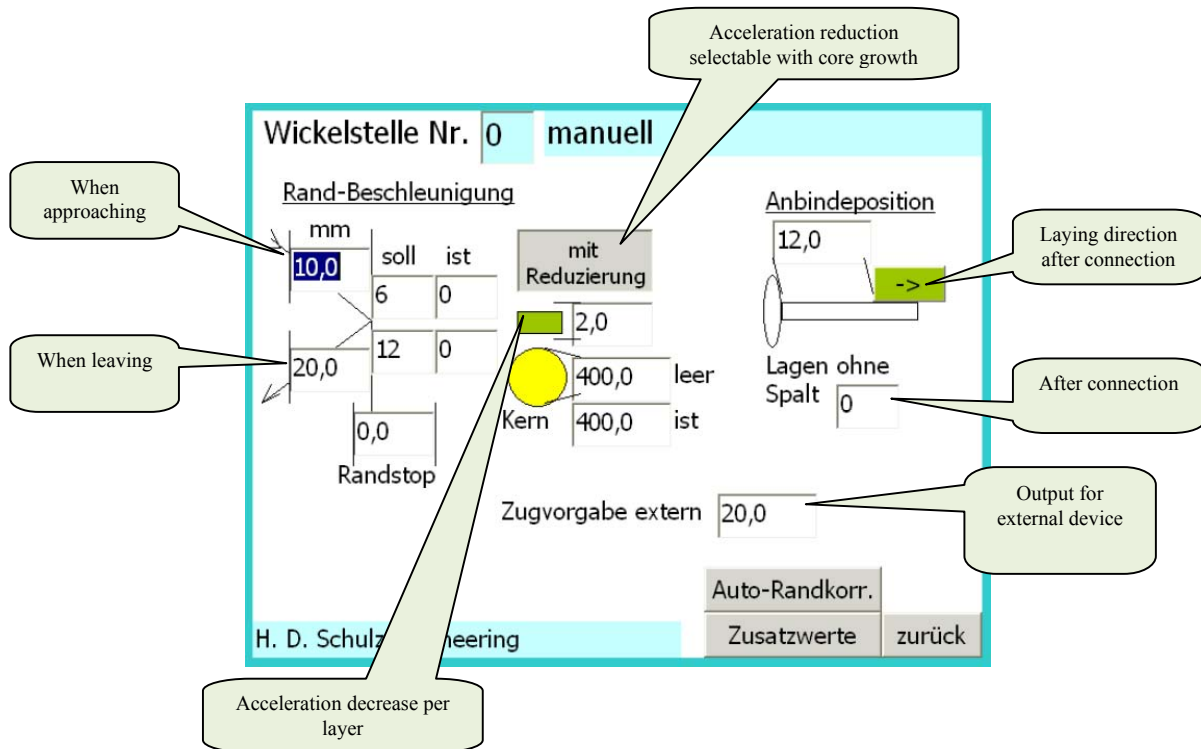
Acceleration reduction selectable with core growth

Wickelstelle Nr. 0 manuell

When approaching

Rand-Beschleunigung

mm

10,0

soll ist

6 0

12 0

When leaving

20,0

0,0

Randstop

mit Reduzierung

2,0

400,0 leer

Kern 400,0 ist

Anbindeposition

12,0

->

Laying direction after connection

Lagen ohne Spalt 0

After connection

Zugvorgabe extern 20,0

Output for external device

Auto-Randkorr.

H. D. Schulz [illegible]neering

Zusatzwerte

zurück

Acceleration decrease per layer